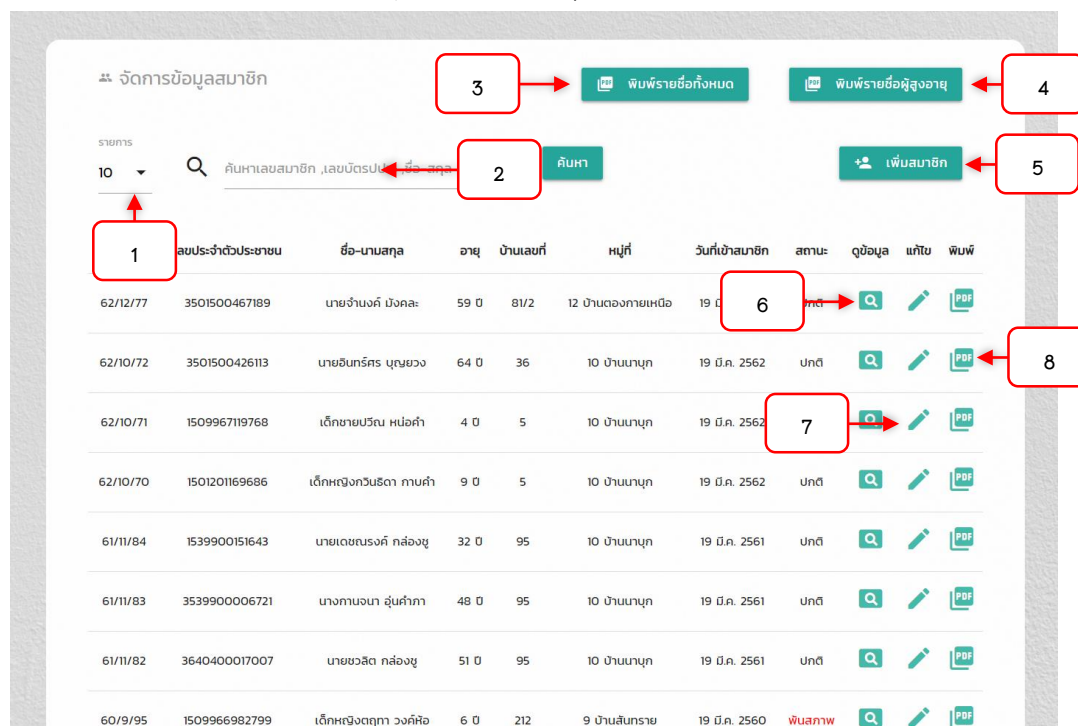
จัดการข้อมูลสมาชิก

3

PDF พิมพ์รายชื่อทั้งหมด

PDF พิมพ์รายชื่อผู้สูงอายุ

4

รายการ

10

ค้นหาเลขสมาชิก ,เลขบัตรปป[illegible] ชื่อ-สกุล

2

ค้นหา

เพิ่มสมาชิก

5

1

| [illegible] | เลขประจำตัวประชาชน | ชื่อ-นามสกุล | อายุ | บ้านเลขที่ | หมู่ที่ | วันที่เข้าสมาชิก | สถานะ | ดูข้อมูล | แก้ไข | พิมพ์ |
|---|---|---|---|---|---|---|---|---|---|---|
| 62/12/77 | 3501500467189 | นายจำนงค์ มังคละ | 59 ปี | 81/2 | 12 บ้านตองกายเหนือ | 19 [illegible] | ปกติ | | | PDF |
| 62/10/72 | 3501500426113 | นายอินทร์ศร บุญยวง | 64 ปี | 36 | 10 บ้านนาบุก | 19 มี.ค. 2562 | ปกติ | | | PDF |
| 62/10/71 | 1509967119768 | เด็กชายปวีณ หน่อคำ | 4 ปี | 5 | 10 บ้านนาบุก | 19 มี.ค. 2562 | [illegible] | | | PDF |
| 62/10/70 | 1501201169686 | เด็กหญิงกวินธิดา กาบคำ | 9 ปี | 5 | 10 บ้านนาบุก | 19 มี.ค. 2562 | ปกติ | | | PDF |
| 61/11/84 | 1539900151643 | นายเดชณรงค์ กล่องชู | 32 ปี | 95 | 10 บ้านนาบุก | 19 มี.ค. 2561 | ปกติ | | | PDF |
| 61/11/83 | 3539900006721 | นางกาญจนา อุ่นคำภา | 48 ปี | 95 | 10 บ้านนาบุก | 19 มี.ค. 2561 | ปกติ | | | PDF |
| 61/11/82 | 3640400017007 | นายชวลิต กล่องชู | 51 ปี | 95 | 10 บ้านนาบุก | 19 มี.ค. 2561 | ปกติ | | | PDF |
| 60/9/95 | 1509966982799 | เด็กหญิงตฤฑา วงค์หัอ | 6 ปี | 212 | 9 บ้านสันทราย | 19 มี.ค. 2560 | พ้นสภาพ | | | PDF |

6

7

8